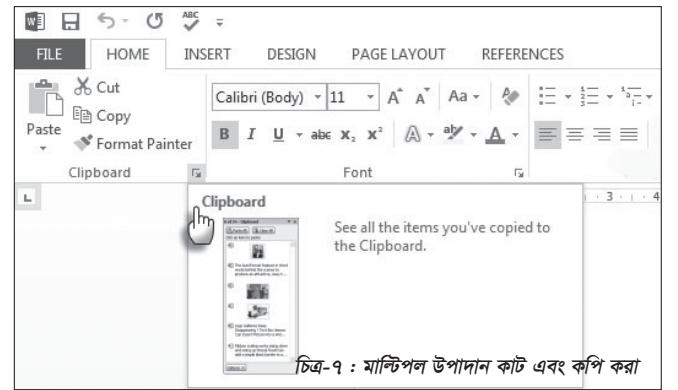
FILE HOME INSERT DESIGN PAGE LAYOUT REFERENCES

Cut
Copy
Paste
Format Painter
Clipboard

Calibri (Body) 11 A A Aa
B I U abc $x_2$ $x^2$ A A
Font

Clipboard

See all the items you've copied to the Clipboard.

3 4

চিত্র-৭ : মাল্টিপল উপাদান কাট এবং কপি করা